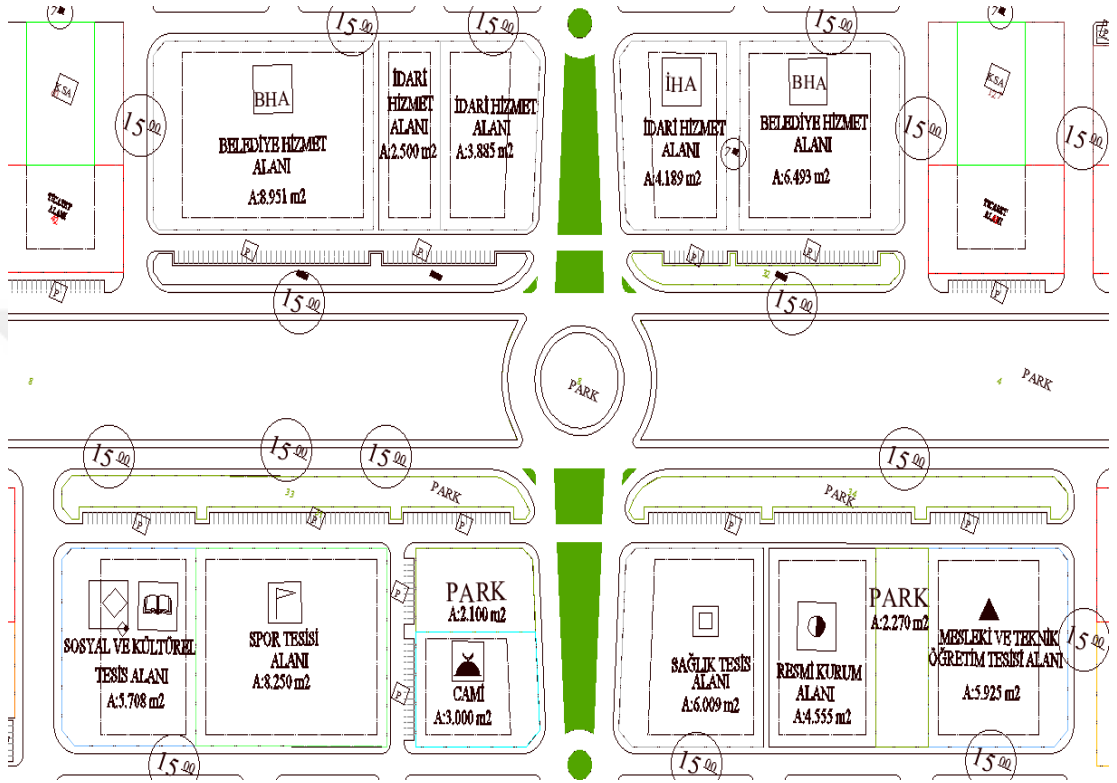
15 00
15 00
15 00
15 00
KSA
BHA
BELEDİYE HİZMET ALANI
A:8.951 m2
İDARİ HİZMET ALANI
A:2.500 m2
İDARİ HİZMET ALANI
A:3.885 m2
İHA
İDARİ HİZMET ALANI
A:4.189 m2
BHA
BELEDİYE HİZMET ALANI
A:6.493 m2
15 00
KSA
15 00
TİCARET ALANI
TİCARET ALANI
P
P
P
P
15 00
15 00
PARK
PARK
15 00
15 00
15 00
15 00
PARK
PARK
P
P
P
P
P
P
P
P
SOSYAL VE KÜLTÜREL TESİS ALANI
A:5.708 m2
SPOR TESİSİ ALANI
A:8.250 m2
PARK
A:2.100 m2
CAMİ
A:3.000 m2
SAĞLIK TESİS ALANI
A:6.009 m2
RESMİ KURUM ALANI
A:4.555 m2
PARK
A:2.270 m2
MESLEKİ VE TEKNİK ÖĞRETİM TESİSİ ALANI
A:5.925 m2
15 00
15 00
15 00
15 00